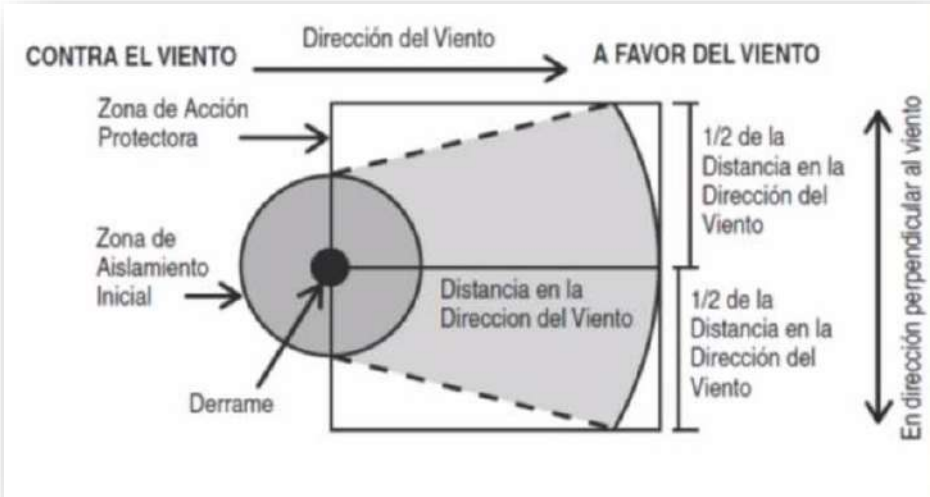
CONTRA EL VIENTO

Dirección del Viento

A FAVOR DEL VIENTO

Zona de Acción Protectora

1/2 de la Distancia en la Dirección del Viento

En dirección perpendicular al viento

Zona de Aislamiento Inicial

Distancia en la Direccion del Viento

1/2 de la Distancia en la Dirección del Viento

Derrame